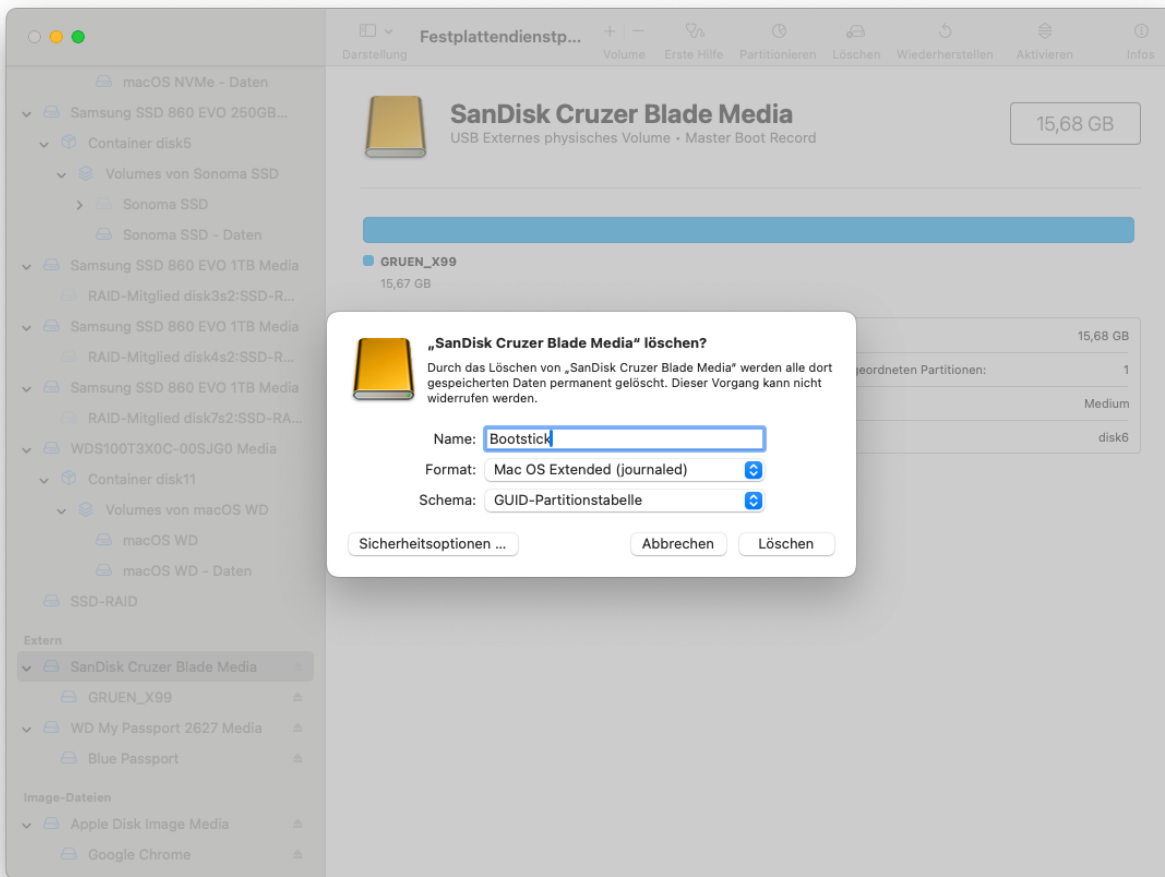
Darstellung
Festplattendienstp...
Volume Erste Hilfe Partitionieren Löschen Wiederherstellen Aktivieren Infos

macOS NVMe - Daten
Samsung SSD 860 EVO 250GB...
Container disk5
Volumes von Sonoma SSD
Sonoma SSD
Sonoma SSD - Daten
Samsung SSD 860 EVO 1TB Media
RAID-Mitglied disk3s2:SSD-R...
Samsung SSD 860 EVO 1TB Media
RAID-Mitglied disk4s2:SSD-R...
Samsung SSD 860 EVO 1TB Media
RAID-Mitglied disk7s2:SSD-RA...
WDS100T3X0C-00SJG0 Media
Container disk11
Volumes von macOS WD
macOS WD
macOS WD - Daten
SSD-RAID
Extern
SanDisk Cruzer Blade Media
GRUEN_X99
WD My Passport 2627 Media
Blue Passport
Image-Dateien
Apple Disk Image Media
Google Chrome

SanDisk Cruzer Blade Media
USB Externes physisches Volume • Master Boot Record
15,68 GB

GRUEN_X99
15,67 GB

15,68 GB
geordneten Partitionen: 1
Medium
disk6

„SanDisk Cruzer Blade Media" löschen?
Durch das Löschen von „SanDisk Cruzer Blade Media" werden alle dort gespeicherten Daten permanent gelöscht. Dieser Vorgang kann nicht widerrufen werden.

Name: Bootstick
Format: Mac OS Extended (journaled)
Schema: GUID-Partitionstabelle

Sicherheitsoptionen ...
Abbrechen
Löschen